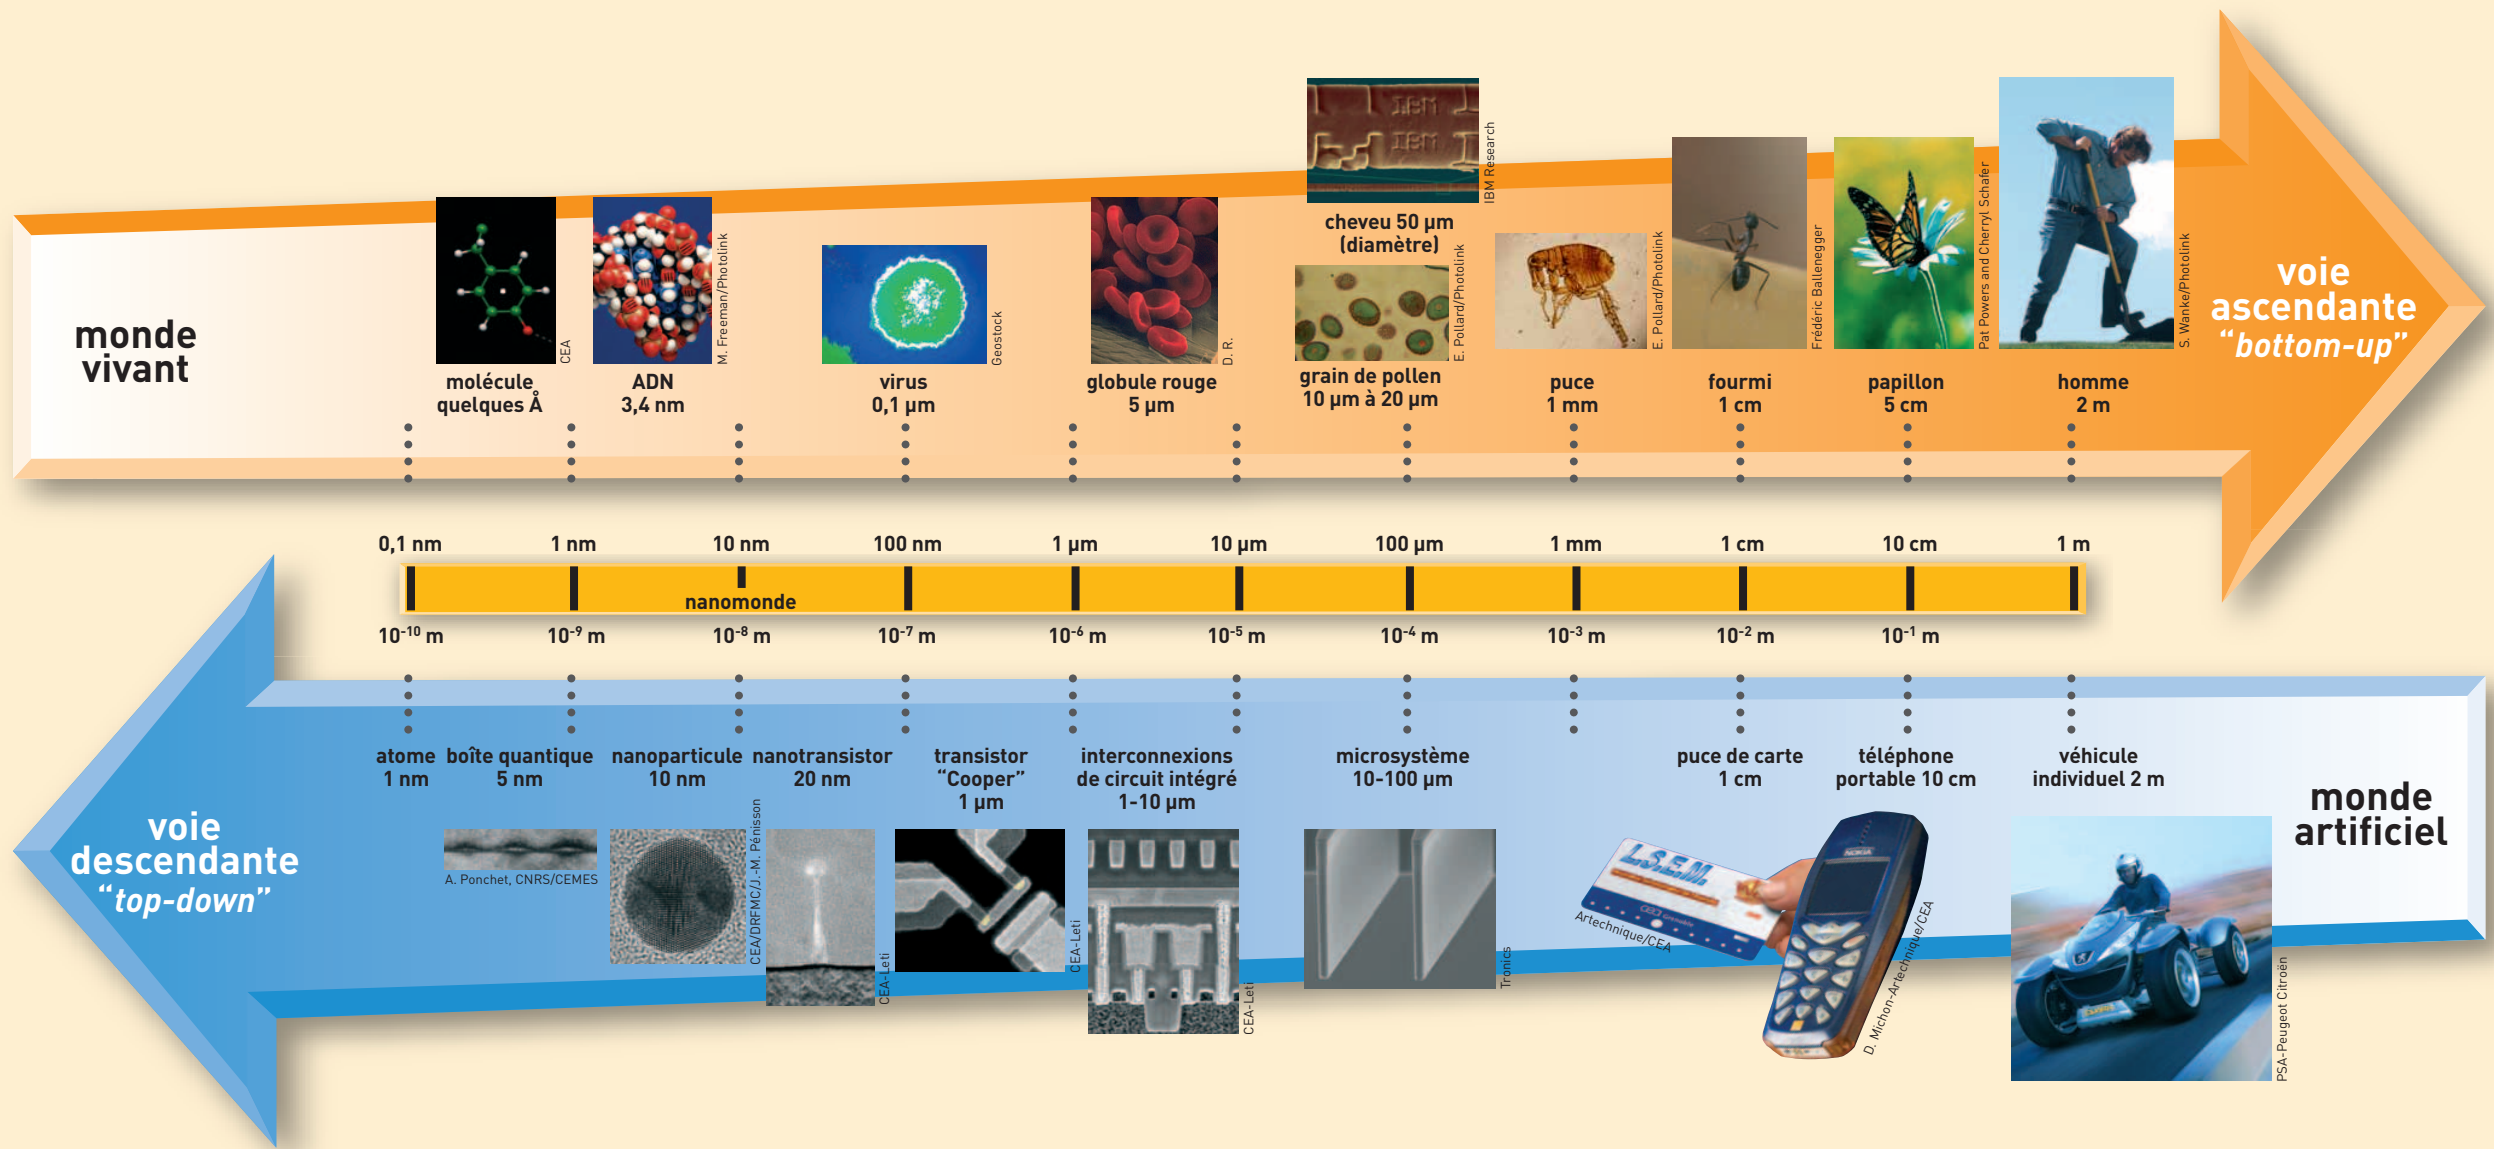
monde vivant

molécule quelques Å
CEA
ADN 3,4 nm
M. Freeman/Photolink
virus 0,1 µm
Geostock
globule rouge 5 µm
D. R.
cheveu 50 µm (diamètre)
IBM Research
grain de pollen 10 µm à 20 µm
E. Pollard/Photolink
puce 1 mm
E. Pollard/Photolink
fourmi 1 cm
Frédéric Ballenegger
papillon 5 cm
Pat Powers and Cheryl Schafer
homme 2 m
S. Wanke/Photolink

voie ascendante "bottom-up"

| 0,1 nm | 1 nm | 10 nm | 100 nm | 1 µm | 10 µm | 100 µm | 1 mm | 1 cm | 10 cm | 1 m |
|---|---|---|---|---|---|---|---|---|---|---|
| $10^{-10}$ m | $10^{-9}$ m | $10^{-8}$ m | $10^{-7}$ m | $10^{-6}$ m | $10^{-5}$ m | $10^{-4}$ m | $10^{-3}$ m | $10^{-2}$ m | $10^{-1}$ m | |

nanomonde

voie descendante "top-down"

atome 1 nm
boîte quantique 5 nm
A. Ponchet, CNRS/CEMES
nanoparticule 10 nm
CEA/DRFMC/J.-M. Pénisson
nanotransistor 20 nm
CEA-Leti
transistor "Cooper" 1 µm
CEA-Leti
interconnexions de circuit intégré 1-10 µm
CEA-Leti
microsystème 10-100 µm
Tronics
puce de carte 1 cm
Artechnique/CEA
téléphone portable 10 cm
D. Michon-Artechnique/CEA
véhicule individuel 2 m
PSA-Peugeot Citroën

monde artificiel